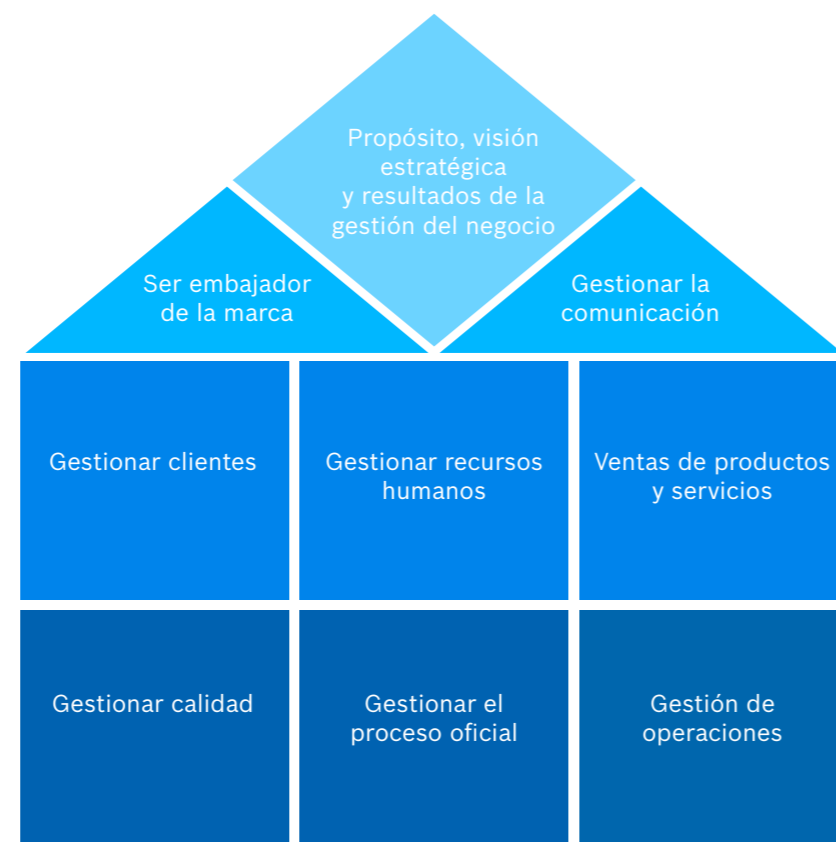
Propósito, visión estratégica y resultados de la gestión del negocio

Ser embajador de la marca

Gestionar la comunicación

Gestionar clientes

Gestionar recursos humanos

Ventas de productos y servicios

Gestionar calidad

Gestionar el proceso oficial

Gestión de operaciones